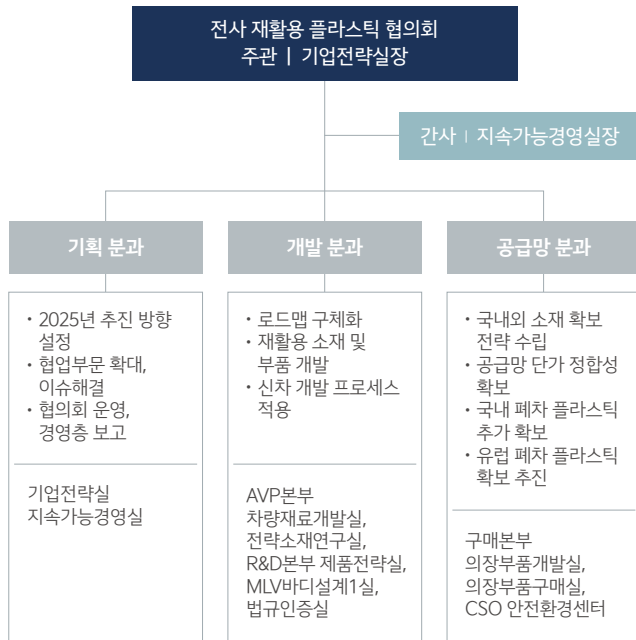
전사 재활용 플라스틱 협의회
주관 | 기업전략실장

간사 | 지속가능경영실장

기획 분과

개발 분과

공급망 분과

• 2025년 추진 방향 설정
• 협업부문 확대, 이슈해결
• 협의회 운영, 경영층 보고

기업전략실
지속가능경영실

• 로드맵 구체화
• 재활용 소재 및 부품 개발
• 신차 개발 프로세스 적용

AVP본부
차량재료개발실,
전략소재연구실,
R&D본부 제품전략실,
MLV바디설계1실,
법규인증실

• 국내외 소재 확보 전략 수립
• 공급망 단가 정합성 확보
• 국내 폐차 플라스틱 추가 확보
• 유럽 폐차 플라스틱 확보 추진

구매본부
의장부품개발실,
의장부품구매실,
CSO 안전환경센터